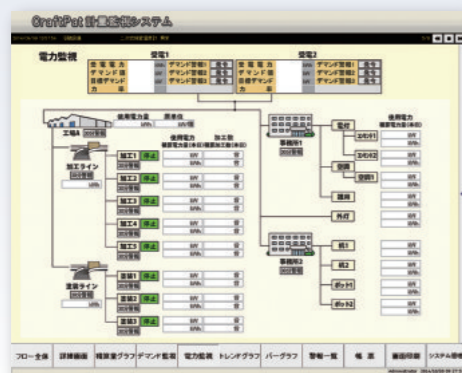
CraftPat 計量監視システム

電力監視

受電1

受電2

使用電力量 原単位

工場A

加工ライン

加工1 停止

加工2 停止

加工3 停止

加工4 停止

加工5 停止

塗装ライン

塗装1 停止

塗装2 停止

塗装3 停止

使用電力 加工数

事務所1

電灯

空調

空調1

暖房

外灯

事務所2

給1

給2

ポット1

ポット2

使用電力

フロー全体 詳細画面 精算量グラフ デマンド監視 電力監視 トレンドグラフ バーグラフ 警報一覧 帳票 画面印刷 システム管理